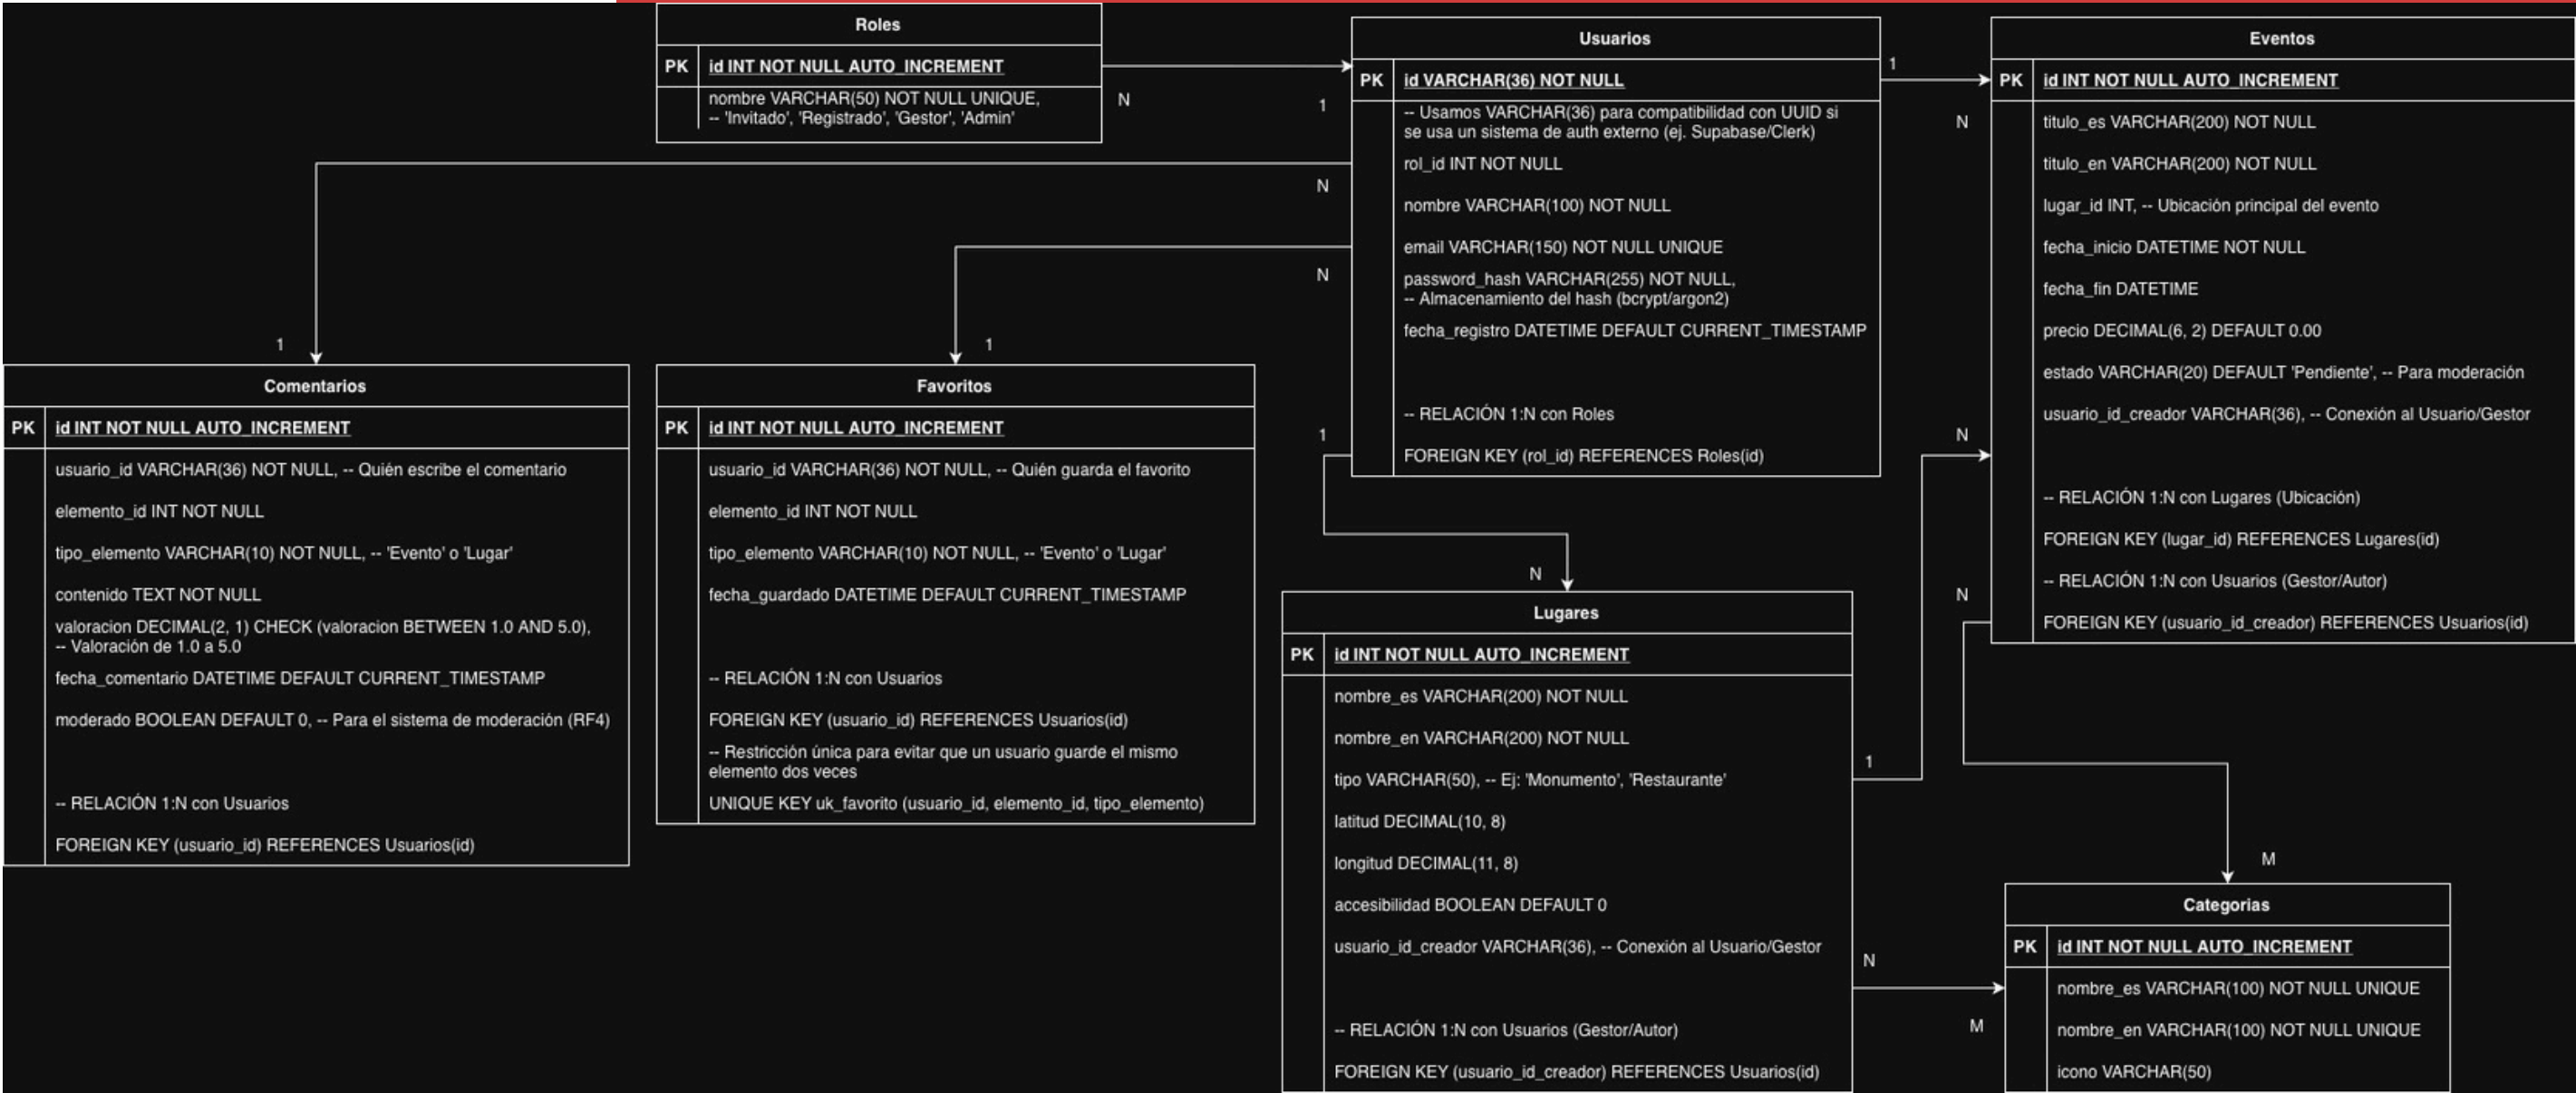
Roles

| PK | id INT NOT NULL AUTO_INCREMENT |
|---|---|
| | nombre VARCHAR(50) NOT NULL UNIQUE, -- 'Invitado', 'Registrado', 'Gestor', 'Admin' |

N

1

Usuarios

| PK | id VARCHAR(36) NOT NULL |
|---|---|
| | -- Usamos VARCHAR(36) para compatibilidad con UUID si se usa un sistema de auth externo (ej. Supabase/Clerk) |
| | rol_id INT NOT NULL |
| | nombre VARCHAR(100) NOT NULL |
| | email VARCHAR(150) NOT NULL UNIQUE |
| | password_hash VARCHAR(255) NOT NULL, -- Almacenamiento del hash (bcrypt/argon2) |
| | fecha_registro DATETIME DEFAULT CURRENT_TIMESTAMP |
| | -- RELACIÓN 1:N con Roles |
| | FOREIGN KEY (rol_id) REFERENCES Roles(id) |

1

N

Eventos

| PK | id INT NOT NULL AUTO_INCREMENT |
|---|---|
| | titulo_es VARCHAR(200) NOT NULL |
| | titulo_en VARCHAR(200) NOT NULL |
| | lugar_id INT, -- Ubicación principal del evento |
| | fecha_inicio DATETIME NOT NULL |
| | fecha_fin DATETIME |
| | precio DECIMAL(6, 2) DEFAULT 0.00 |
| | estado VARCHAR(20) DEFAULT 'Pendiente', -- Para moderación |
| | usuario_id_creador VARCHAR(36), -- Conexión al Usuario/Gestor |
| | -- RELACIÓN 1:N con Lugares (Ubicación) |
| | FOREIGN KEY (lugar_id) REFERENCES Lugares(id) |
| | -- RELACIÓN 1:N con Usuarios (Gestor/Autor) |
| | FOREIGN KEY (usuario_id_creador) REFERENCES Usuarios(id) |

N

N

1

1

Comentarios

| PK | id INT NOT NULL AUTO_INCREMENT |
|---|---|
| | usuario_id VARCHAR(36) NOT NULL, -- Quién escribe el comentario |
| | elemento_id INT NOT NULL |
| | tipo_elemento VARCHAR(10) NOT NULL, -- 'Evento' o 'Lugar' |
| | contenido TEXT NOT NULL |
| | valoracion DECIMAL(2, 1) CHECK (valoracion BETWEEN 1.0 AND 5.0), -- Valoración de 1.0 a 5.0 |
| | fecha_comentario DATETIME DEFAULT CURRENT_TIMESTAMP |
| | moderado BOOLEAN DEFAULT 0, -- Para el sistema de moderación (RF4) |
| | -- RELACIÓN 1:N con Usuarios |
| | FOREIGN KEY (usuario_id) REFERENCES Usuarios(id) |

Favoritos

| PK | id INT NOT NULL AUTO_INCREMENT |
|---|---|
| | usuario_id VARCHAR(36) NOT NULL, -- Quién guarda el favorito |
| | elemento_id INT NOT NULL |
| | tipo_elemento VARCHAR(10) NOT NULL, -- 'Evento' o 'Lugar' |
| | fecha_guardado DATETIME DEFAULT CURRENT_TIMESTAMP |
| | -- RELACIÓN 1:N con Usuarios |
| | FOREIGN KEY (usuario_id) REFERENCES Usuarios(id) |
| | -- Restricción única para evitar que un usuario guarde el mismo elemento dos veces |
| | UNIQUE KEY uk_favorito (usuario_id, elemento_id, tipo_elemento) |

1

N

N

N

Lugares

| PK | id INT NOT NULL AUTO_INCREMENT |
|---|---|
| | nombre_es VARCHAR(200) NOT NULL |
| | nombre_en VARCHAR(200) NOT NULL |
| | tipo VARCHAR(50), -- Ej: 'Monumento', 'Restaurante' |
| | latitud DECIMAL(10, 8) |
| | longitud DECIMAL(11, 8) |
| | accesibilidad BOOLEAN DEFAULT 0 |
| | usuario_id_creador VARCHAR(36), -- Conexión al Usuario/Gestor |
| | -- RELACIÓN 1:N con Usuarios (Gestor/Autor) |
| | FOREIGN KEY (usuario_id_creador) REFERENCES Usuarios(id) |

1

M

N

M

Categorias

| PK | id INT NOT NULL AUTO_INCREMENT |
|---|---|
| | nombre_es VARCHAR(100) NOT NULL UNIQUE |
| | nombre_en VARCHAR(100) NOT NULL UNIQUE |
| | icono VARCHAR(50) |